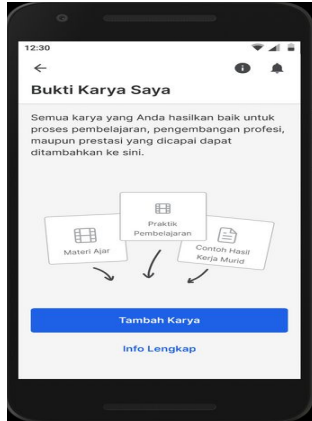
12:30

Bukti Karya Saya

Semua karya yang Anda hasilkan baik untuk proses pembelajaran, pengembangan profesi, maupun prestasi yang dicapai dapat ditambahkan ke sini.

Materi Ajar

Praktik Pembelajaran

Contoh Hasil Kerja Murid

Tambah Karya

Info Lengkap